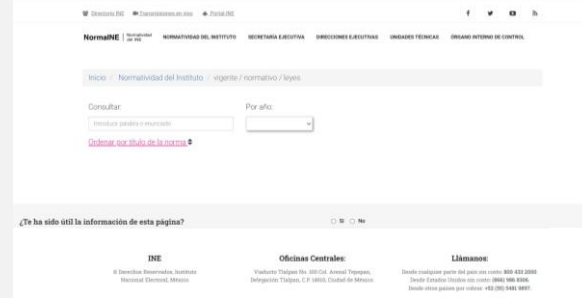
Directorio INE   Transmisiones en vivo   Portal INE

NormaINE | Normatividad del INE   NORMATIVIDAD DEL INSTITUTO   SECRETARÍA EJECUTIVA   DIRECCIONES EJECUTIVAS   UNIDADES TÉCNICAS   ÓRGANO INTERNO DE CONTROL

Inicio / Normatividad del Instituto / vigente / normativo / leyes

Consultar:
Introduce palabra o enunciado

Por año:

Ordenar por título de la norma

¿Te ha sido útil la información de esta página?   Sí   No

INE
© Derechos Reservados, Instituto Nacional Electoral, México

Oficinas Centrales:
Viaducto Tlalpan No. 100 Col. Arenal Tepepan, Delegación Tlalpan, C.P. 14610, Ciudad de México

Llámanos:
Desde cualquier parte del país sin costo: 800 433 2000
Desde Estados Unidos sin costo: (866) 986 8306
Desde otros países por cobrar: +52 (55) 5481 9897